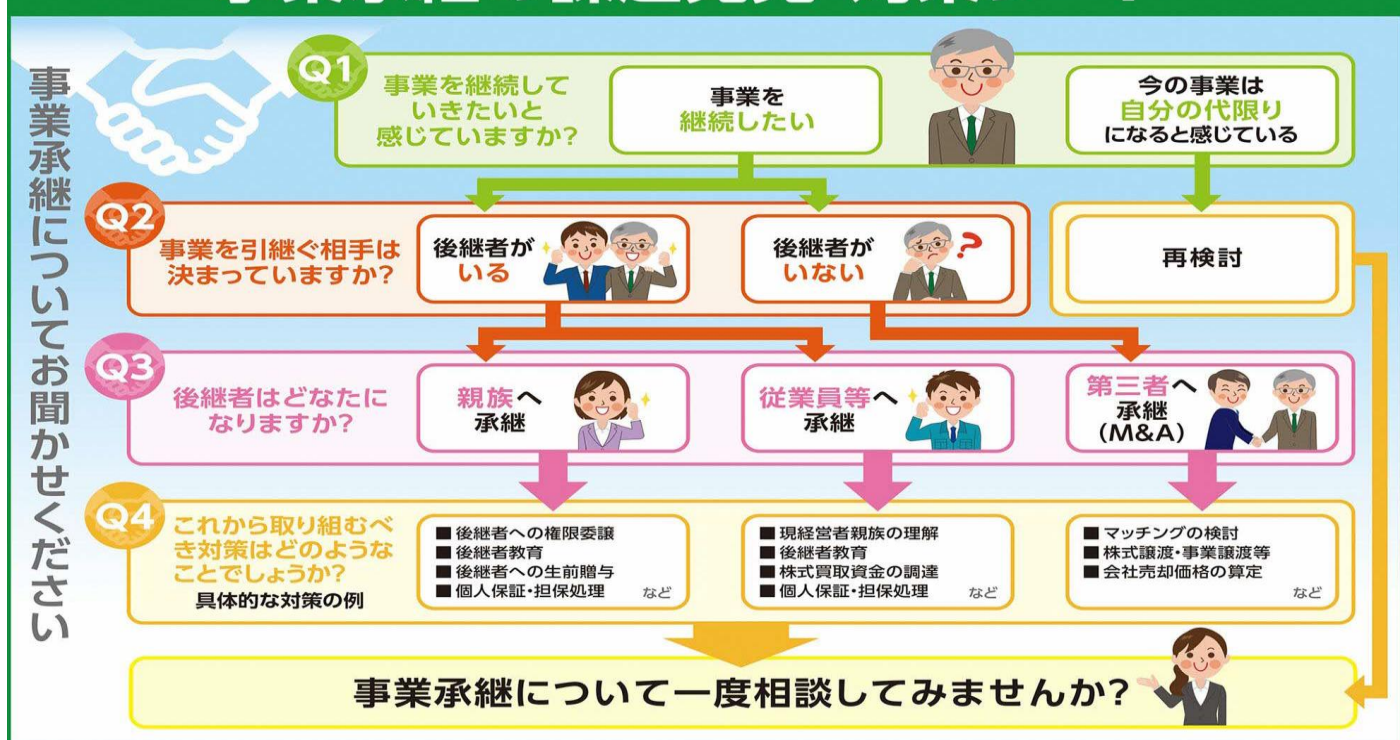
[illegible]

事業承継についてお聞かせください

Q1
事業を継続していきたいと感じていますか?

事業を継続したい

今の事業は自分の代限りになると感じている

Q2
事業を引継ぐ相手は決まっていますか?

後継者がいる

後継者がいない

再検討

Q3
後継者はどなたになりますか?

親族へ承継

従業員等へ承継

第三者へ承継(M&A)

Q4
これから取り組むべき対策はどのようなことでしょうか?
具体的な対策の例

■ 後継者への権限委譲
■ 後継者教育
■ 後継者への生前贈与
■ 個人保証・担保処理
など

■ 現経営者親族の理解
■ 後継者教育
■ 株式買取資金の調達
■ 個人保証・担保処理
など

■ マッチングの検討
■ 株式譲渡・事業譲渡等
■ 会社売却価格の算定
など

事業承継について一度相談してみませんか?